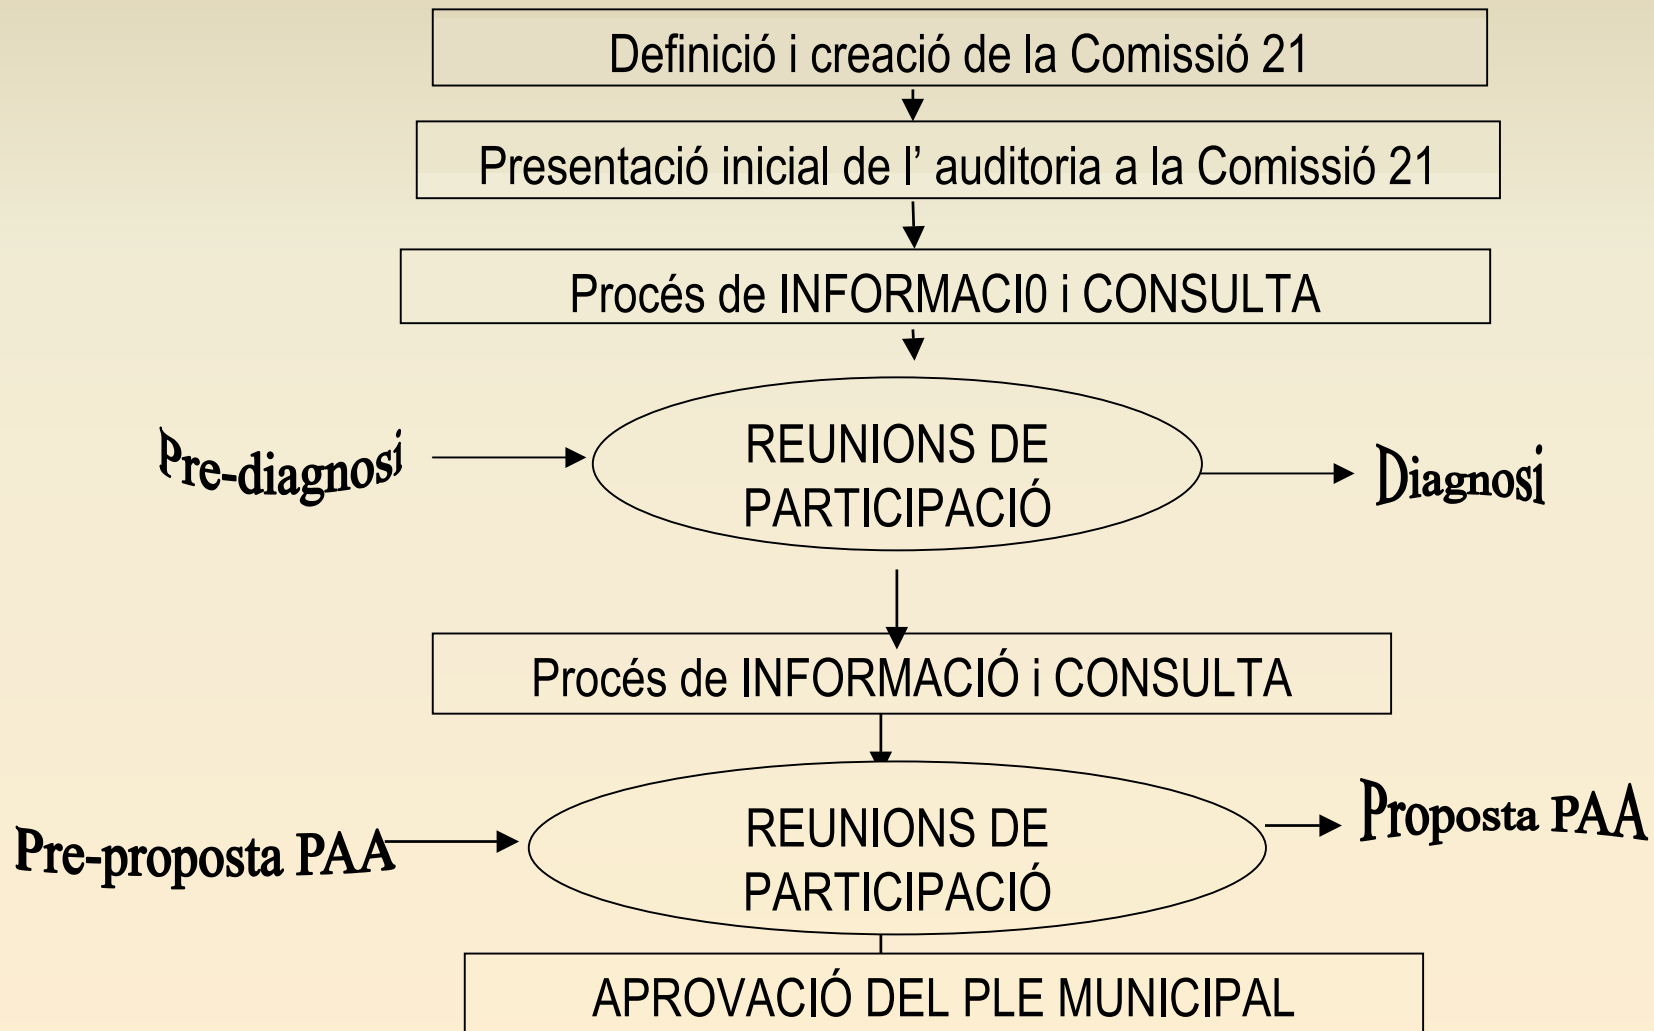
Definició i creació de la Comissió 21

Presentació inicial de l' auditoria a la Comissió 21

Procés de INFORMACI0 i CONSULTA

Pre-diagnosi

REUNIONS DE PARTICIPACIÓ

Diagnosi

Procés de INFORMACIÓ i CONSULTA

Pre-proposta PAA

REUNIONS DE PARTICIPACIÓ

Proposta PAA

APROVACIÓ DEL PLE MUNICIPAL